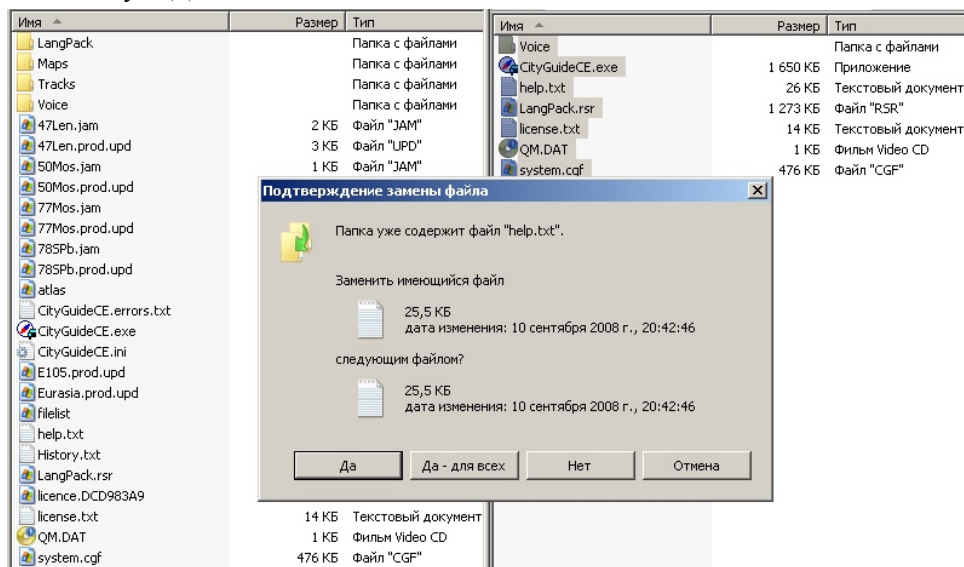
| Имя | Размер | Тип |
|---|---|---|
| LangPack | | Папка с файлами |
| Maps | | Папка с файлами |
| Tracks | | Папка с файлами |
| Voice | | Папка с файлами |
| 47Len.jam | 2 КБ | Файл "JAM" |
| 47Len.prod.upd | 3 КБ | Файл "UPD" |
| 50Mos.jam | 1 КБ | Файл "JAM" |
| 50Mos.prod.upd | | |
| 77Mos.jam | | |
| 77Mos.prod.upd | | |
| 78SPb.jam | | |
| 78SPb.prod.upd | | |
| atlas | | |
| CityGuideCE.errors.txt | | |
| CityGuideCE.exe | | |
| CityGuideCE.ini | | |
| E105.prod.upd | | |
| Eurasia.prod.upd | | |
| filelist | | |
| help.txt | | |
| History.txt | | |
| LangPack.rsr | | |
| licence.DCD983A9 | | |
| license.txt | 14 КБ | Текстовый документ |
| QM.DAT | 1 КБ | Фильм Video CD |
| system.cgf | 476 КБ | Файл "CGF" |

| Имя | Размер | Тип |
|---|---|---|
| Voice | | Папка с файлами |
| CityGuideCE.exe | 1 650 КБ | Приложение |
| help.txt | 26 КБ | Текстовый документ |
| LangPack.rsr | 1 273 КБ | Файл "RSR" |
| license.txt | 14 КБ | Текстовый документ |
| QM.DAT | 1 КБ | Фильм Video CD |
| system.cgf | 476 КБ | Файл "CGF" |

Подтверждение замены файла

Папка уже содержит файл "help.txt".

Заменить имеющийся файл

25,5 КБ
дата изменения: 10 сентября 2008 г., 20:42:46

следующим файлом?

25,5 КБ
дата изменения: 10 сентября 2008 г., 20:42:46

Да | Да - для всех | Нет | Отмена